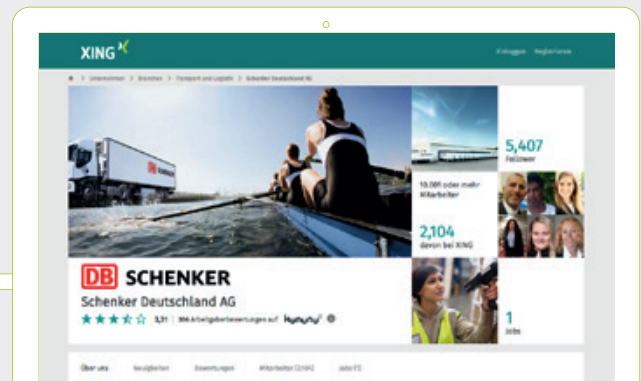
XING

Einloggen Registrieren

Unternehmen > Branchen > Transport und Logistik > Schenker Deutschland AG

DB SCHENKER

Schenker Deutschland AG

3,31 | 366 Arbeitgeberbewertungen auf kununu

10.001 oder mehr Mitarbeiter

2,104 davon bei XING

5,407 Follower

1 Jobs

Über uns Neuigkeiten Bewertungen Mitarbeiter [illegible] Jobs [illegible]